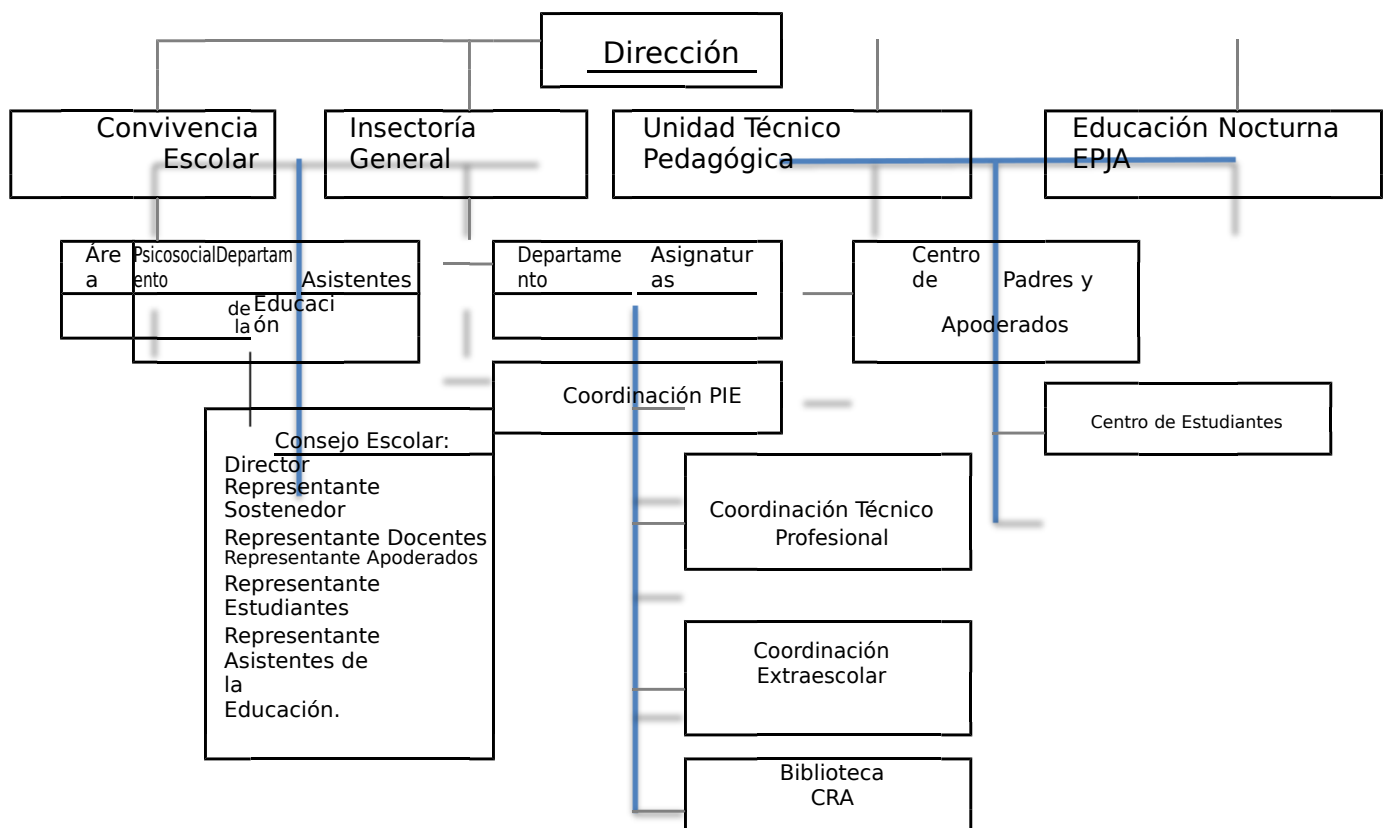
Dirección

Convivencia Escolar

Insectoría General

Unidad Técnico Pedagógica

Educación Nocturna EPJA

Área PsicosocialDepartamento

Asistentes de la Educación

Departamento Asignaturas

Centro de Padres y Apoderados

Coordinación PIE

Centro de Estudiantes

Consejo Escolar:
Director
Representante Sostenedor
Representante Docentes
Representante Apoderados
Representante Estudiantes
Representante Asistentes de la Educación.

Coordinación Técnico Profesional

Coordinación Extraescolar

Biblioteca CRA